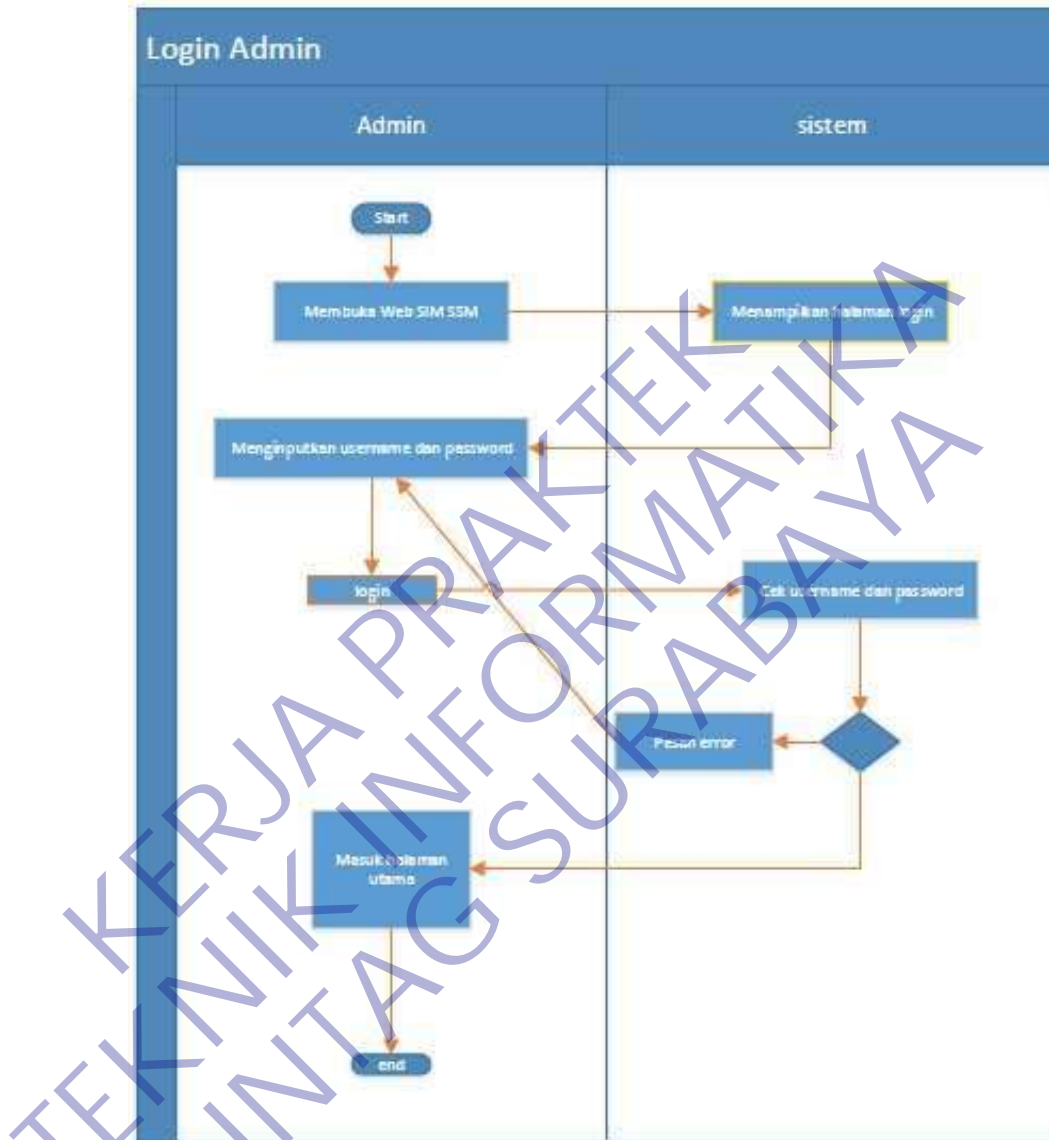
Login Admin

Admin

sistem

Start

Membuka Web SIM SSM

Menampilkan halaman login

Menginputkan username dan password

login

Cek username dan password

Pesan error

Masuk halaman utama

end

KERJA PRAKTEK
TEKNIK INFORMATIKA
UNTAG SURABAYA